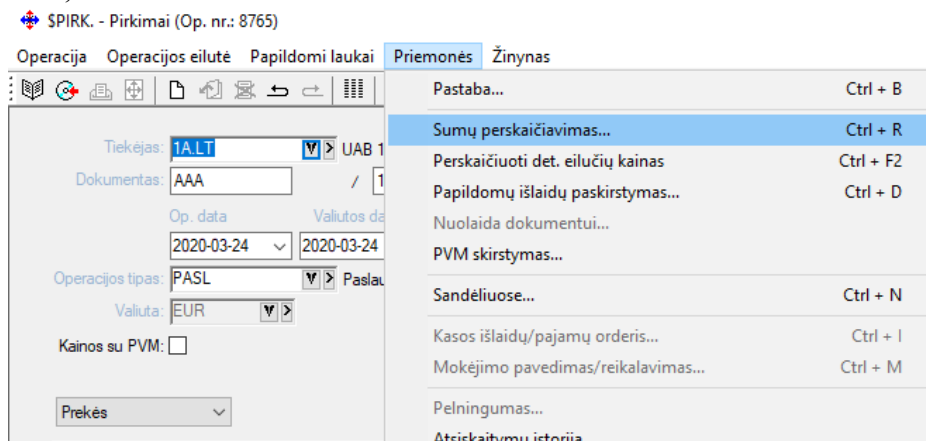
$PIRK. - Pirkimai (Op. nr.: 8765)

Operacija Operacijos eilutė Papildomi laukai Priemonės Žinynas

Tiekėjas: 1A.LT UAB 1
Dokumentas: AAA / 1
Op. data Valiutos da
2020-03-24 2020-03-24
Operacijos tipas: PASL Paslau
Valiuta: EUR
Kainos su PVM:
Prekės

Pastaba... Ctrl + B
Sumų perskaičiavimas... Ctrl + R
Perskaičiuoti det. eilučių kainas Ctrl + F2
Papildomų išlaidų paskirstymas... Ctrl + D
Nuolaida dokumentui...
PVM skirstymas...
Sandėliuose... Ctrl + N
Kasos išlaidų/pajamų orderis... Ctrl + I
Mokėjimo pavedimas/reikalavimas... Ctrl + M
Pelningumas...
Atsiskaitymų istorija